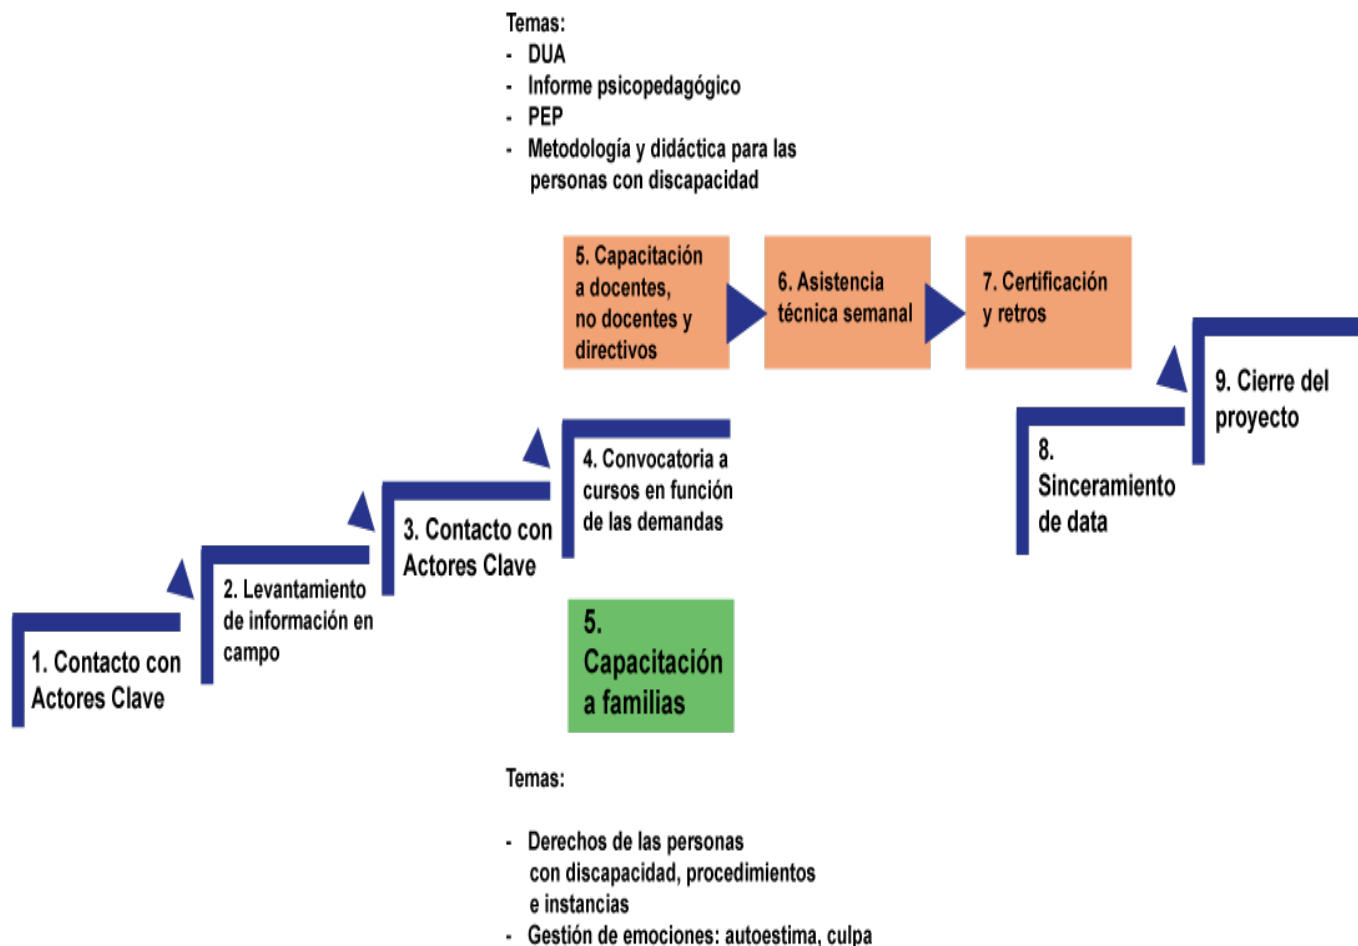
Temas:
- DUA
- Informe psicopedagógico
- PEP
- Metodología y didáctica para las personas con discapacidad

5. Capacitación a docentes, no docentes y directivos

6. Asistencia técnica semanal

7. Certificación y retros

9. Cierre del proyecto

8. Sinceramiento de data

4. Convocatoria a cursos en función de las demandas

3. Contacto con Actores Clave

2. Levantamiento de información en campo

1. Contacto con Actores Clave

5. Capacitación a familias

Temas:

- Derechos de las personas con discapacidad, procedimientos e instancias
- Gestión de emociones: autoestima, culpa